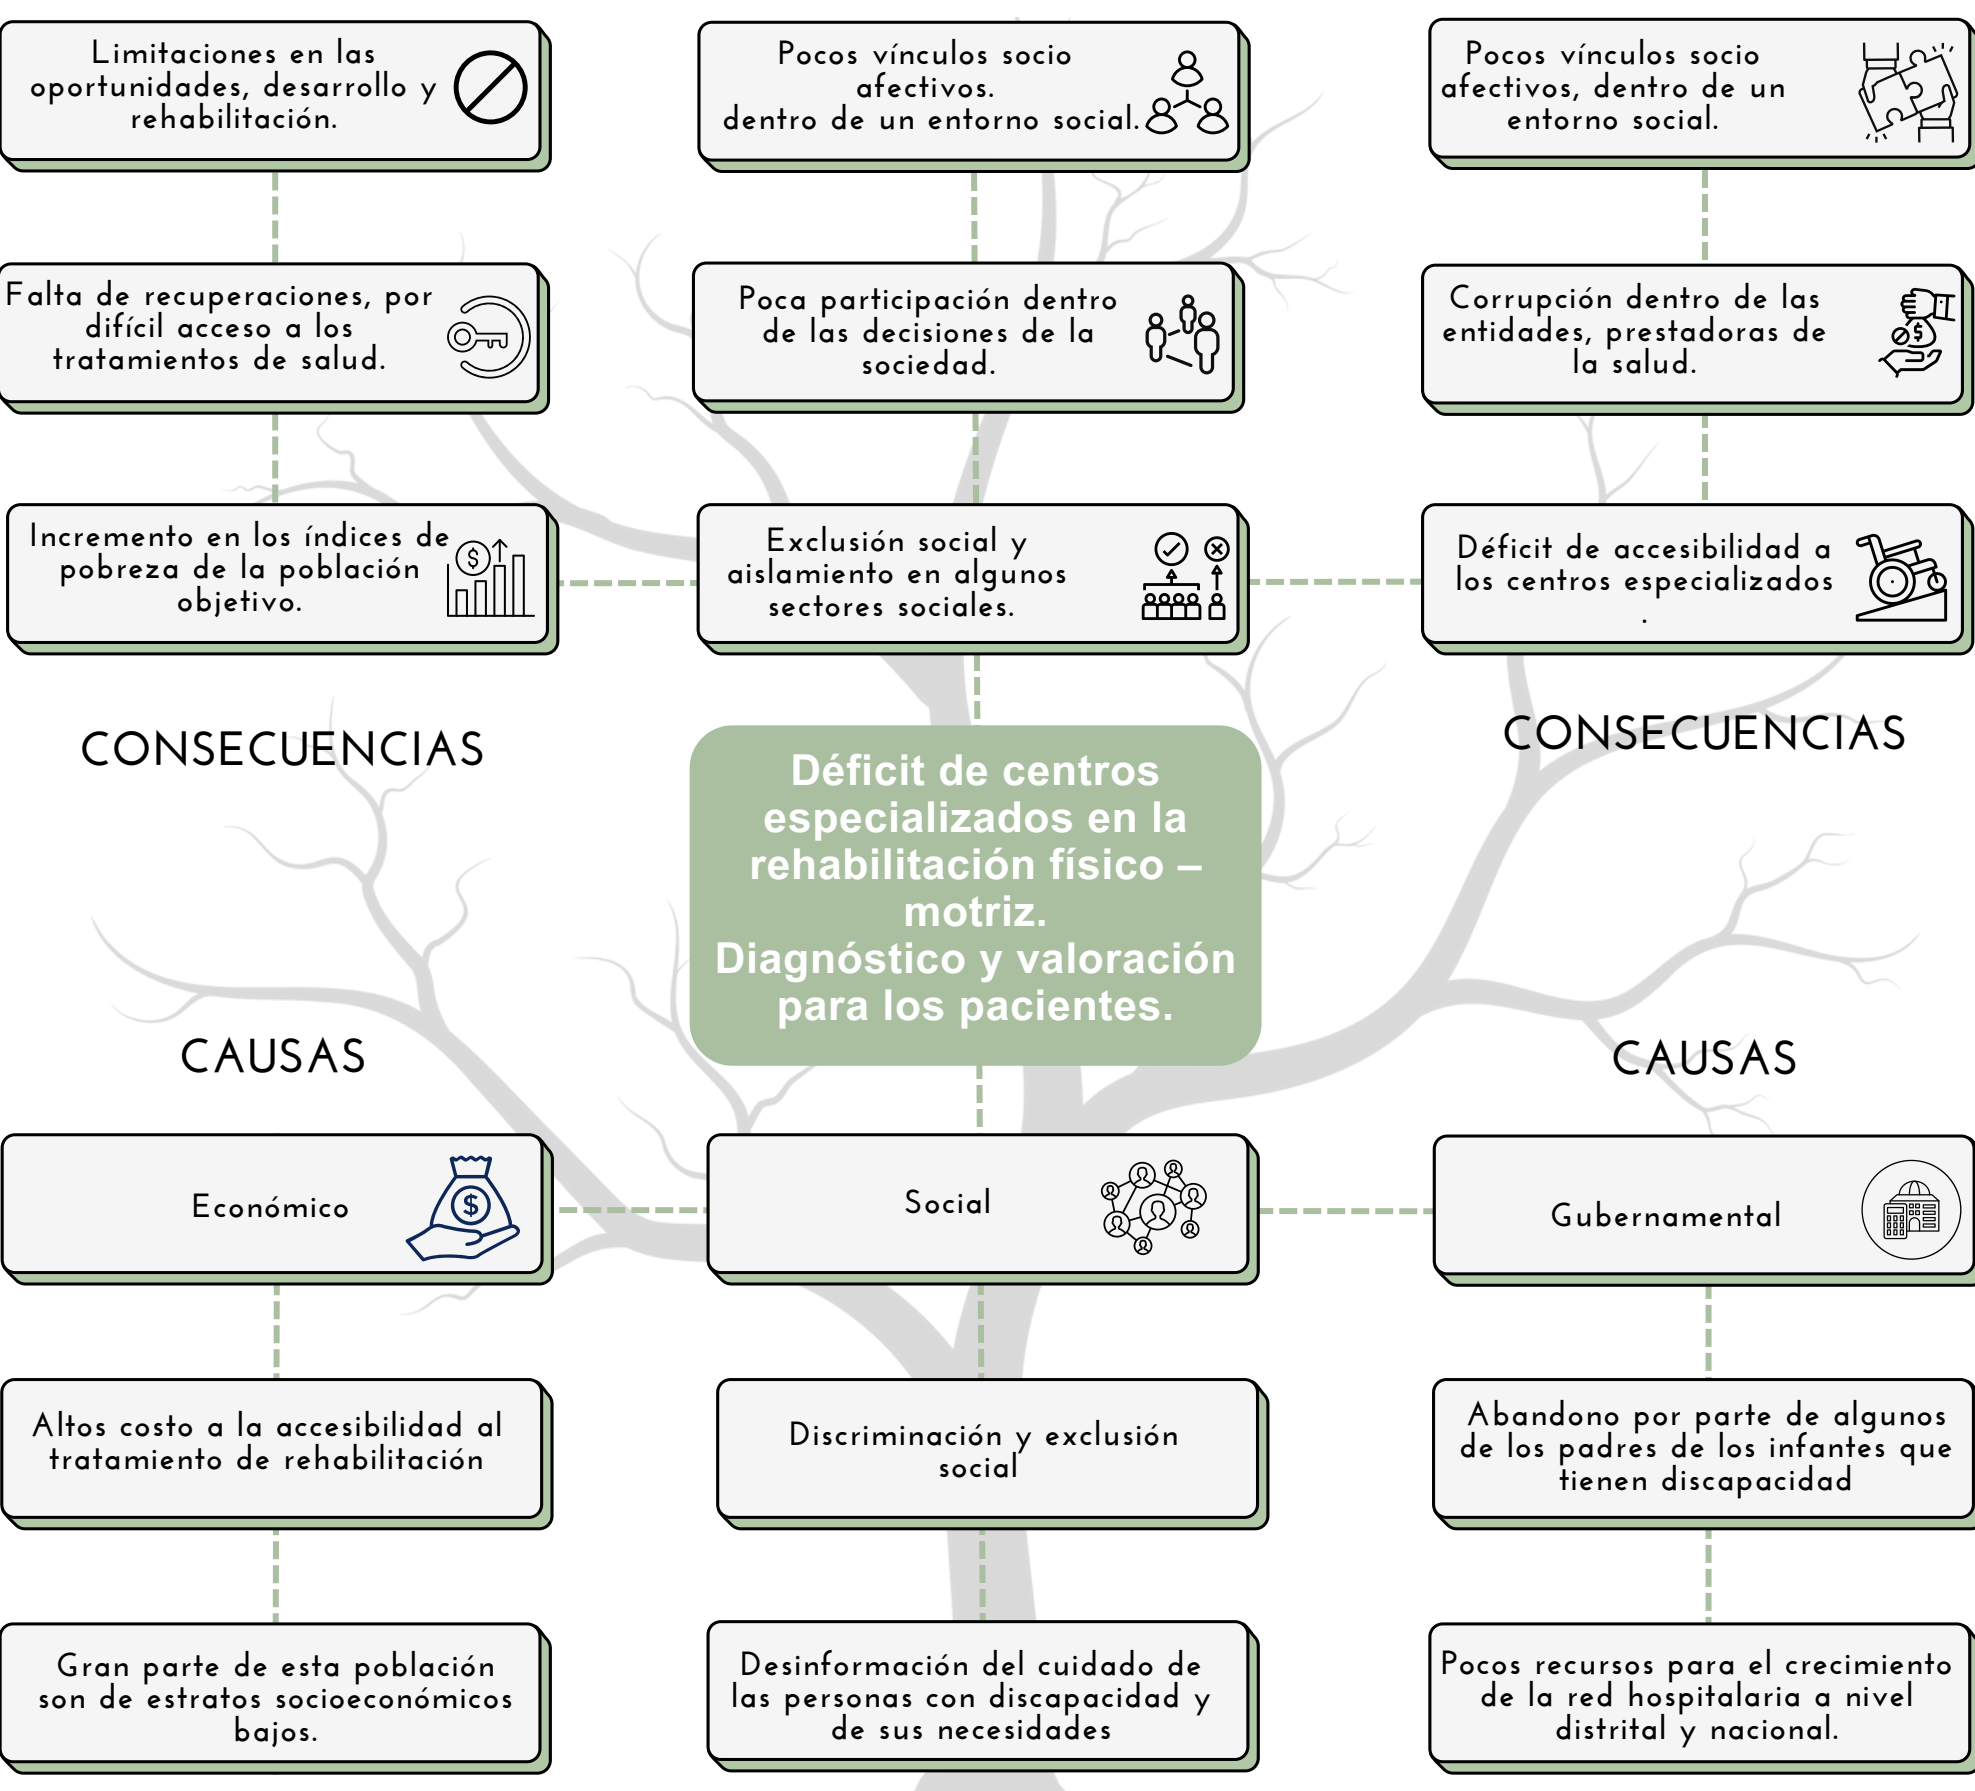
Limitaciones en las oportunidades, desarrollo y rehabilitación.

Pocos vínculos socio afectivos. dentro de un entorno social.

Pocos vínculos socio afectivos, dentro de un entorno social.

Falta de recuperaciones, por difícil acceso a los tratamientos de salud.

Poca participación dentro de las decisiones de la sociedad.

Corrupción dentro de las entidades, prestadoras de la salud.

Incremento en los índices de pobreza de la población objetivo.

Exclusión social y aislamiento en algunos sectores sociales.

Déficit de accesibilidad a los centros especializados .

CONSECUENCIAS

CONSECUENCIAS

Déficit de centros especializados en la rehabilitación físico – motriz. Diagnóstico y valoración para los pacientes.

CAUSAS

CAUSAS

Económico

Social

Gubernamental

Altos costo a la accesibilidad al tratamiento de rehabilitación

Discriminación y exclusión social

Abandono por parte de algunos de los padres de los infantes que tienen discapacidad

Gran parte de esta población son de estratos socioeconómicos bajos.

Desinformación del cuidado de las personas con discapacidad y de sus necesidades

Pocos recursos para el crecimiento de la red hospitalaria a nivel distrital y nacional.